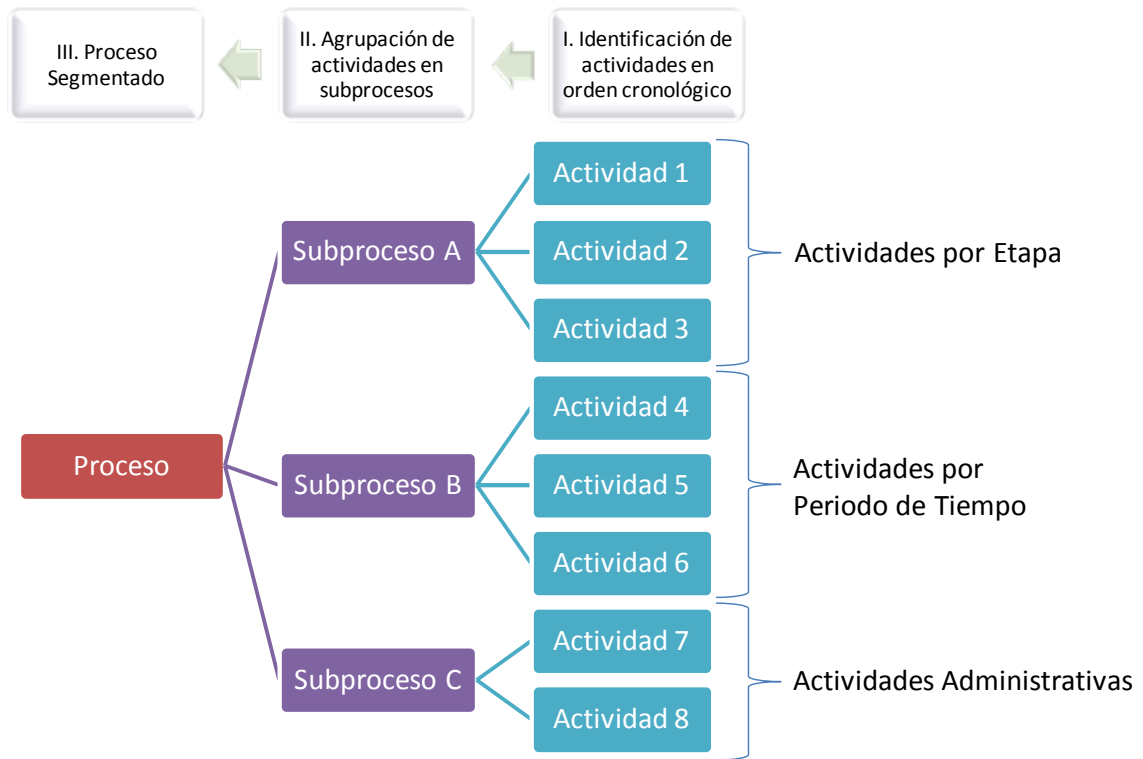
I. Identificación de actividades en orden cronológico

II. Agrupación de actividades en subprocesos

III. Proceso Segmentado

Proceso

Subproceso A

Actividad 1

Actividad 2

Actividad 3

Actividades por Etapa

Subproceso B

Actividad 4

Actividad 5

Actividad 6

Actividades por Periodo de Tiempo

Subproceso C

Actividad 7

Actividad 8

Actividades Administrativas